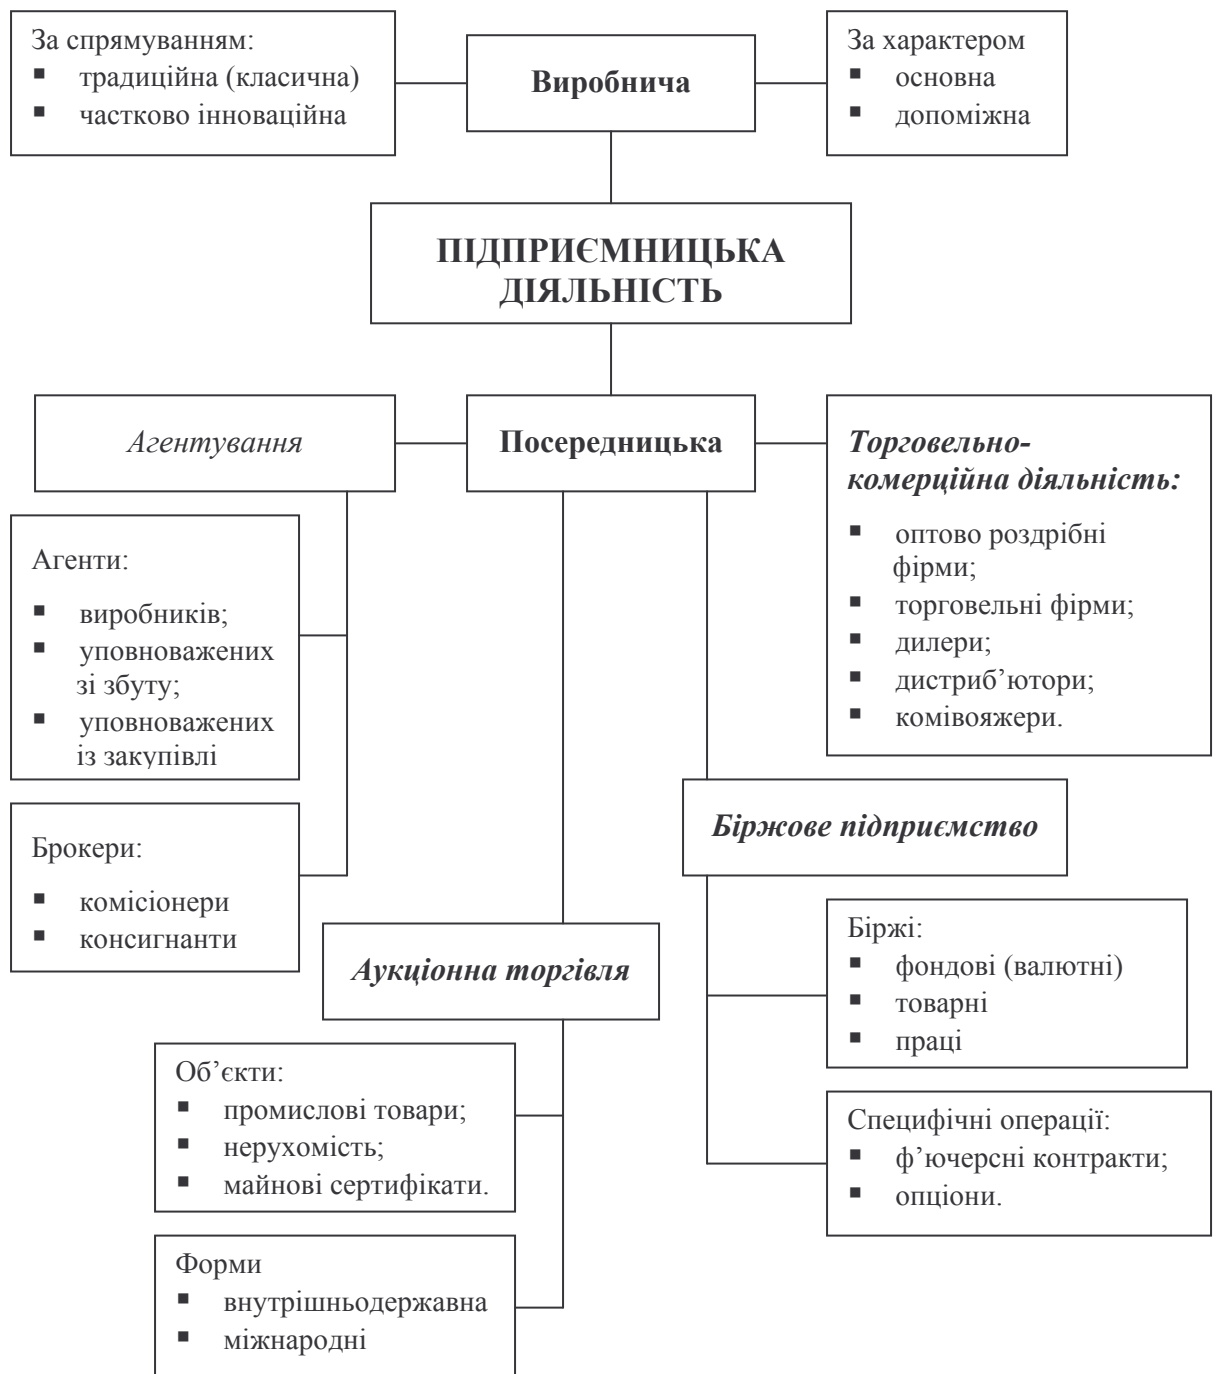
За спрямуванням:
▪ традиційна (класична)
▪ частково інноваційна

Виробнича

За характером
▪ основна
▪ допоміжна

ПІДПРИЄМНИЦЬКА ДІЯЛЬНІСТЬ

Агентування

Посередницька

Торговельно-комерційна діяльність:
▪ оптово роздрібні фірми;
▪ торговельні фірми;
▪ дилери;
▪ дистриб’ютори;
▪ комівояжери.

Агенти:
▪ виробників;
▪ уповноважених зі збуту;
▪ уповноважених із закупівлі

Брокери:
▪ комісіонери
▪ консигнанти

Біржове підприємство

Біржі:
▪ фондові (валютні)
▪ товарні
▪ праці

Специфічні операції:
▪ ф’ючерсні контракти;
▪ опціони.

Аукціонна торгівля

Об’єкти:
▪ промислові товари;
▪ нерухомість;
▪ майнові сертифікати.

Форми
▪ внутрішньодержавна
▪ міжнародні